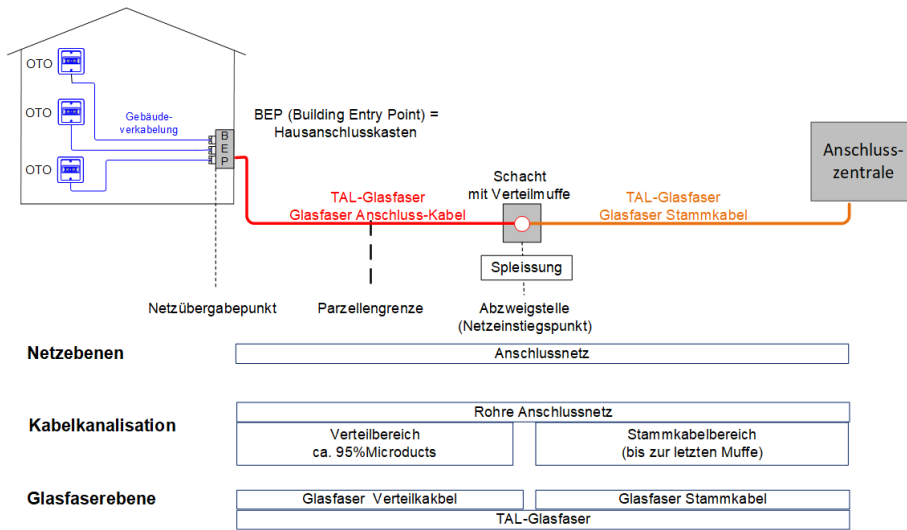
OTO

OTO

OTO

Gebäudeverkabelung

B E P

BEP (Building Entry Point) = Hausanschlusskasten

Anschlusszentrale

Schacht mit Verteilmuffe

TAL-Glasfaser
Glasfaser Anschluss-Kabel

TAL-Glasfaser
Glasfaser Stammkabel

Spleissung

Netzübergabepunkt

Parzellengrenze

Abzweigstelle
(Netzeinstiegspunkt)

Netzebenen

Anschlussnetz

Kabelkanalisation

Rohre Anschlussnetz

Verteilbereich
ca. 95%Microducts

Stammkabelbereich
(bis zur letzten Muffe)

Glasfaserebene

Glasfaser Verteilkabel

Glasfaser Stammkabel

TAL-Glasfaser